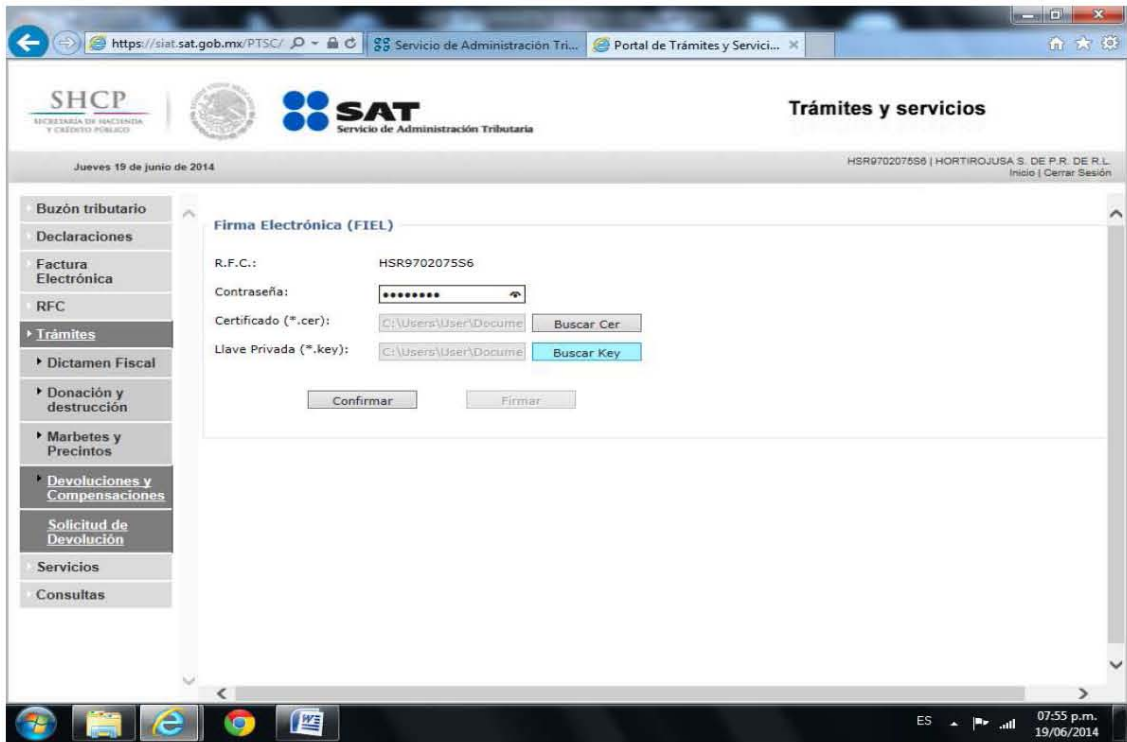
https://siat.sat.gob.mx/PTSC/
Servicio de Administración Tri...
Portal de Trámites y Servici...

SHCP
SECRETARÍA DE HACIENDA Y CRÉDITO PÚBLICO

SAT
Servicio de Administración Tributaria

Trámites y servicios

Jueves 19 de junio de 2014

HSR9702075S6 | HORTIROJUSA S. DE P.R. DE R.L.
Inicio | Cerrar Sesión

Buzón tributario
Declaraciones
Factura Electrónica
RFC
Trámites
Dictamen Fiscal
Donación y destrucción
Marbetes y Precintos
Devoluciones y Compensaciones
Solicitud de Devolución
Servicios
Consultas

Firma Electrónica (FIEL)

R.F.C.: HSR9702075S6
Contraseña: ••••••••
Certificado (*.cer): C:\Users\User\Docume Buscar Cer
Llave Privada (*.key): C:\Users\User\Docume Buscar Key

Confirmar
Firmar

ES
07:55 p.m.
19/06/2014